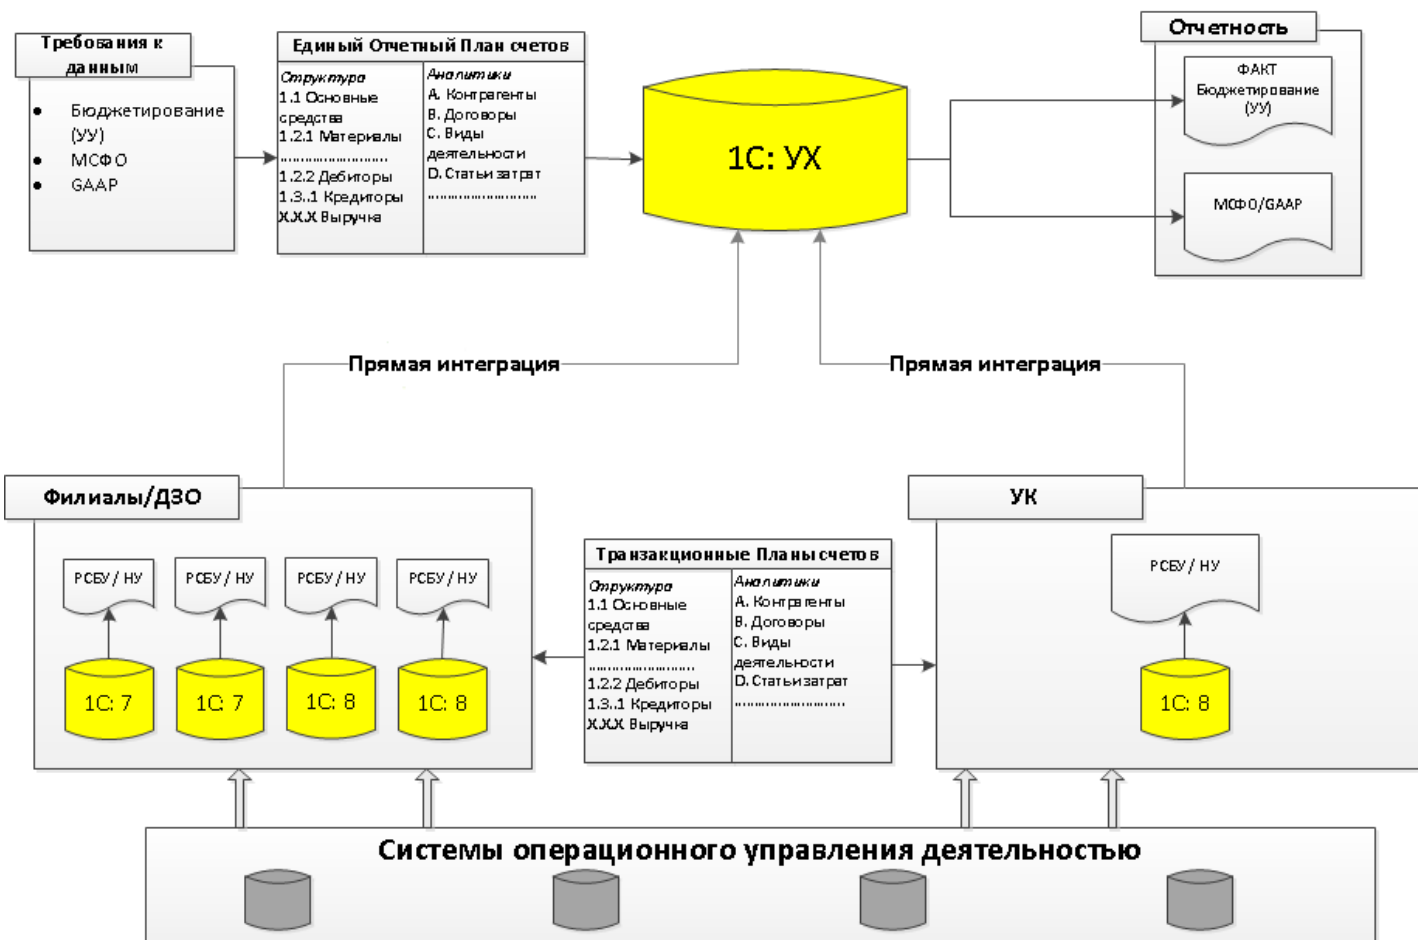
Требования к данным

- Бюджетирование (УУ)
- МСФО
- GAAP

Единый Отчетный План счетов

| Структура | Аналитики |
|---|---|
| 1.1 Основные средства | A. Контрагенты |
| 1.2.1 Материалы | B. Договоры |
| ...................... | C. Виды деятельности |
| 1.2.2 Дебиторы | D. Статьи затрат |
| 1.3..1 Кредиторы | ...................... |
| X.X.X Выручка | |

1С: УХ

Отчетность

ФАКТ Бюджетирование (УУ)

МСФО/GAAP

Прямая интеграция

Прямая интеграция

Филиалы/ДЗО

РСБУ / НУ

РСБУ / НУ

РСБУ / НУ

РСБУ / НУ

1С: 7

1С: 7

1С: 8

1С: 8

Транзакционные Планы счетов

| Структура | Аналитики |
|---|---|
| 1.1 Основные средства | A. Контрагенты |
| 1.2.1 Материалы | B. Договоры |
| ...................... | C. Виды деятельности |
| 1.2.2 Дебиторы | D. Статьи затрат |
| 1.3..1 Кредиторы | ...................... |
| X.X.X Выручка | |

УК

РСБУ / НУ

1С: 8

Системы операционного управления деятельностью